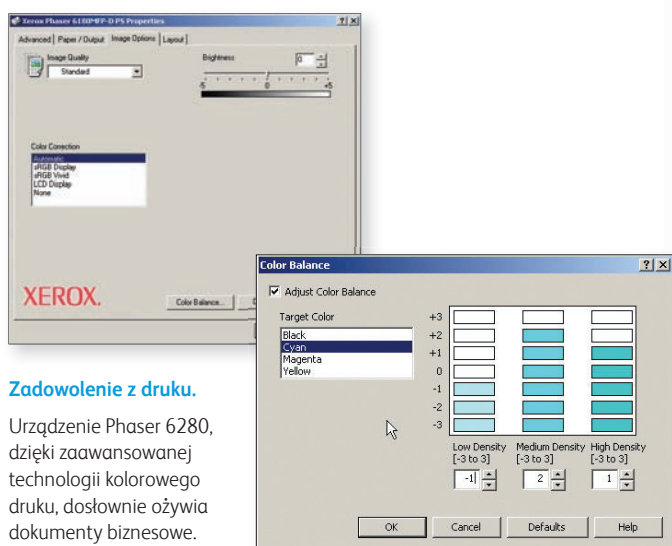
Xerox Phaser 6180MFP-D PS Properties

?|X

Advanced | Paper / Output | Image Options | Layout

Image Quality

Standard

Brightness

0

-5 0 +5

Color Correction

Automatic
sRGB Display
sRGB Vivid
LCD Display
None

XEROX.

Color Balance...

Color Balance

?|X

Adjust Color Balance

Target Color

Black
Cyan
Magenta
Yellow

+3
+2
+1
0
-1
-2
-3

Low Density [-3 to 3]

-1

Medium Density [-3 to 3]

2

High Density [-3 to 3]

1

OK

Cancel

Defaults

Help

Zadowolenie z druku.

Urządzenie Phaser 6280, dzięki zaawansowanej technologii kolorowego druku, dosłownie ożywia dokumenty biznesowe.